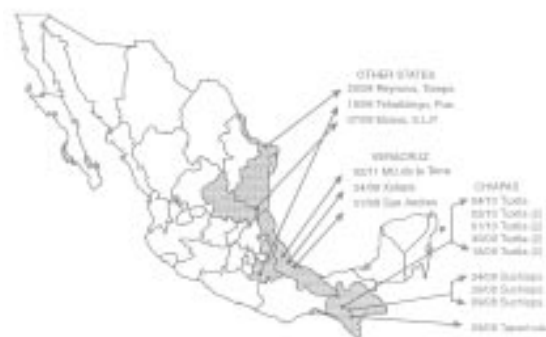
OTHER STATES
20/08 Reynosa, Tamps
19/08 Tehuitzingo, Pue.
07/09 Matias, S.L.P.

VERACRUZ
02/11 M.C.de la Torre
24/09 Xalapa
01/08 San Andres

CHIAPAS
04/11 Tuxtla
03/11 Tuxtla (2)
01/11 Tuxtla (2)
20/08 Tuxtla (2)
18/08 Tuxtla (2)

24/08 Suchiapa
26/08 Suchiapa
29/08 Suchiapa

28/08 Tapachula